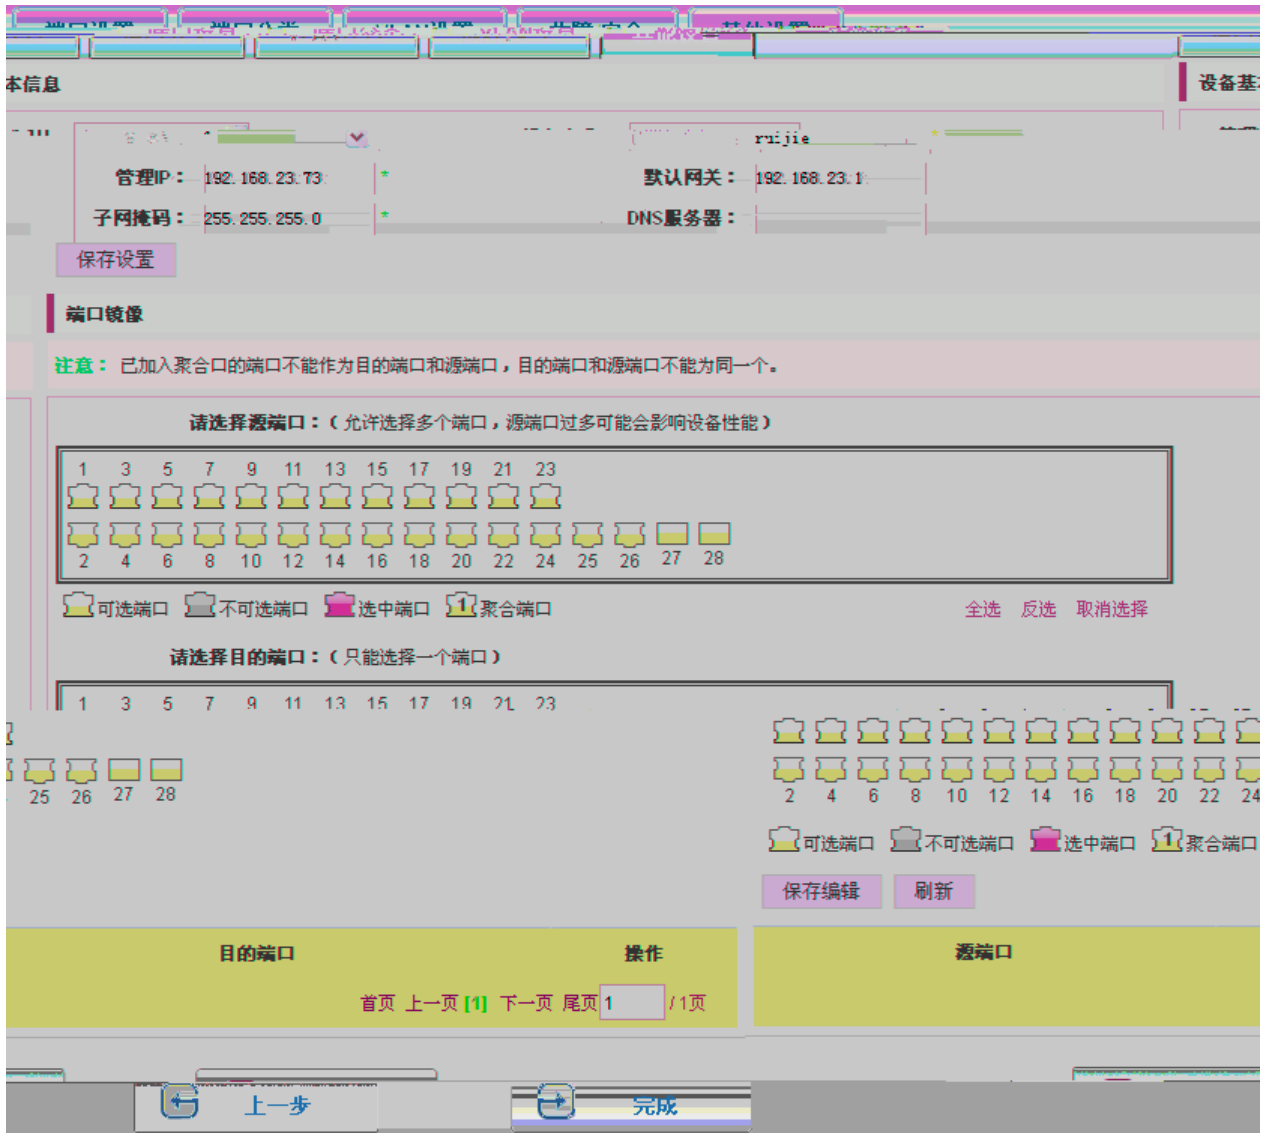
本信息

设备基

ruijie

管理IP： 192.168.23.73 *

默认网关： 192.168.23.1

子网掩码： 255.255.255.0 *

DNS服务器：

保存设置

端口镜像

注意： 已加入聚合口的端口不能作为目的端口和源端口，目的端口和源端口不能为同一个。

请选择源端口：（允许选择多个端口，源端口过多可能会影响设备性能）

1 3 5 7 9 11 13 15 17 19 21 23

2 4 6 8 10 12 14 16 18 20 22 24 25 26 27 28

可选端口 不可选端口 选中端口 1 聚合端口

全选 反选 取消选择

请选择目的端口：（只能选择一个端口）

1 3 5 7 9 11 13 15 17 19 21 23

25 26 27 28

2 4 6 8 10 12 14 16 18 20 22 24

可选端口 不可选端口 选中端口 1 聚合端口

保存编辑 刷新

| 目的端口 | 操作 | 源端口 |
|---|---|---|

首页 上一页 [1] 下一页 尾页 1 / 1页

上一步

完成